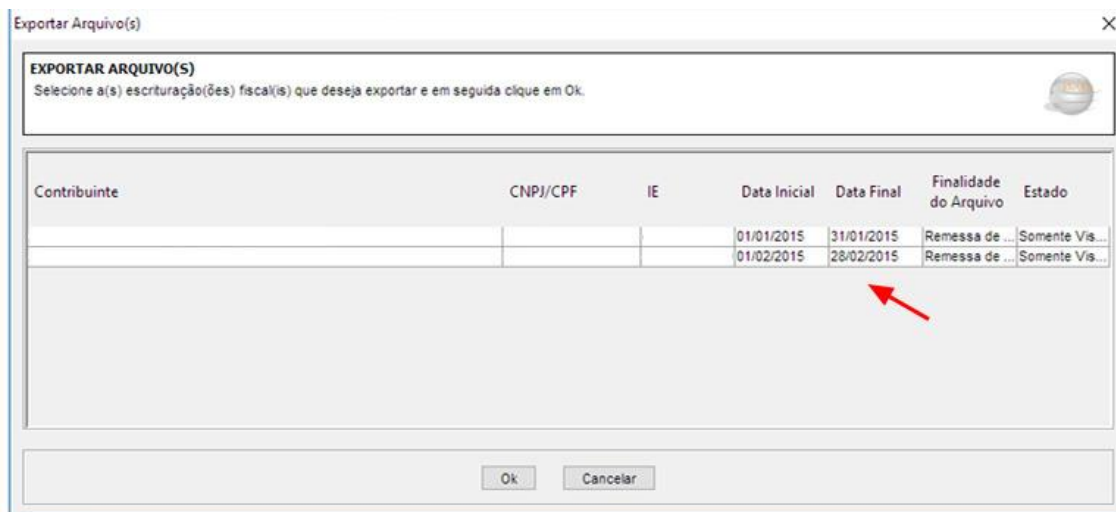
Exportar Arquivo(s)

×

EXPORTAR ARQUIVO(S)

Selecione a(s) escrituração(ões) fiscal(is) que deseja exportar e em seguida clique em Ok.

| Contribuinte | CNPJ/CPF | IE | Data Inicial | Data Final | Finalidade do Arquivo | Estado |
|---|---|---|---|---|---|---|
| | | | 01/01/2015 | 31/01/2015 | Remessa de ... | Somente Vis... |
| | | | 01/02/2015 | 28/02/2015 | Remessa de ... | Somente Vis... |

Ok

Cancelar